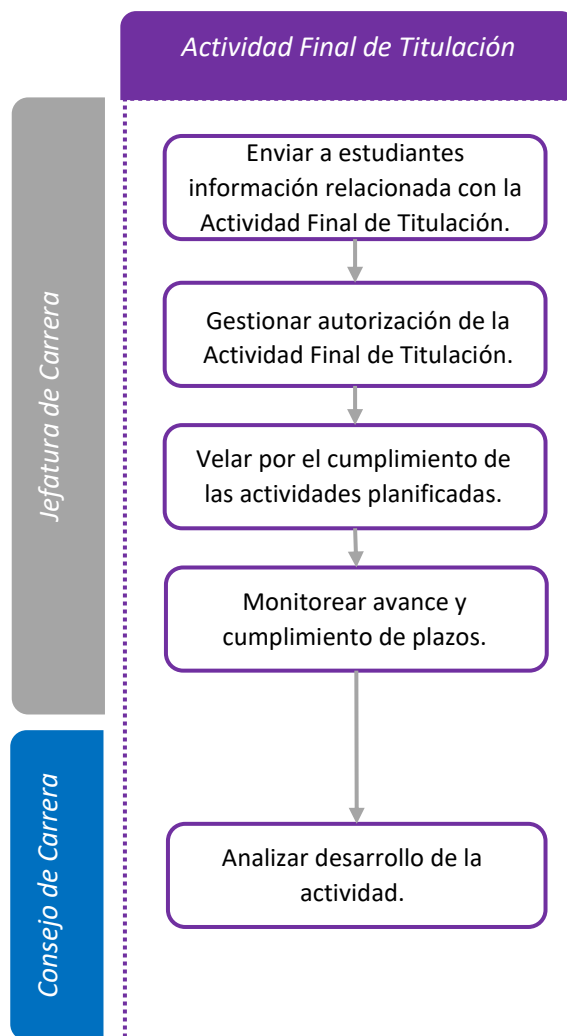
Actividad Final de Titulación

Jefatura de Carrera

Enviar a estudiantes información relacionada con la Actividad Final de Titulación.

Gestionar autorización de la Actividad Final de Titulación.

Velar por el cumplimiento de las actividades planificadas.

Monitorear avance y cumplimiento de plazos.

Consejo de Carrera

Analizar desarrollo de la actividad.